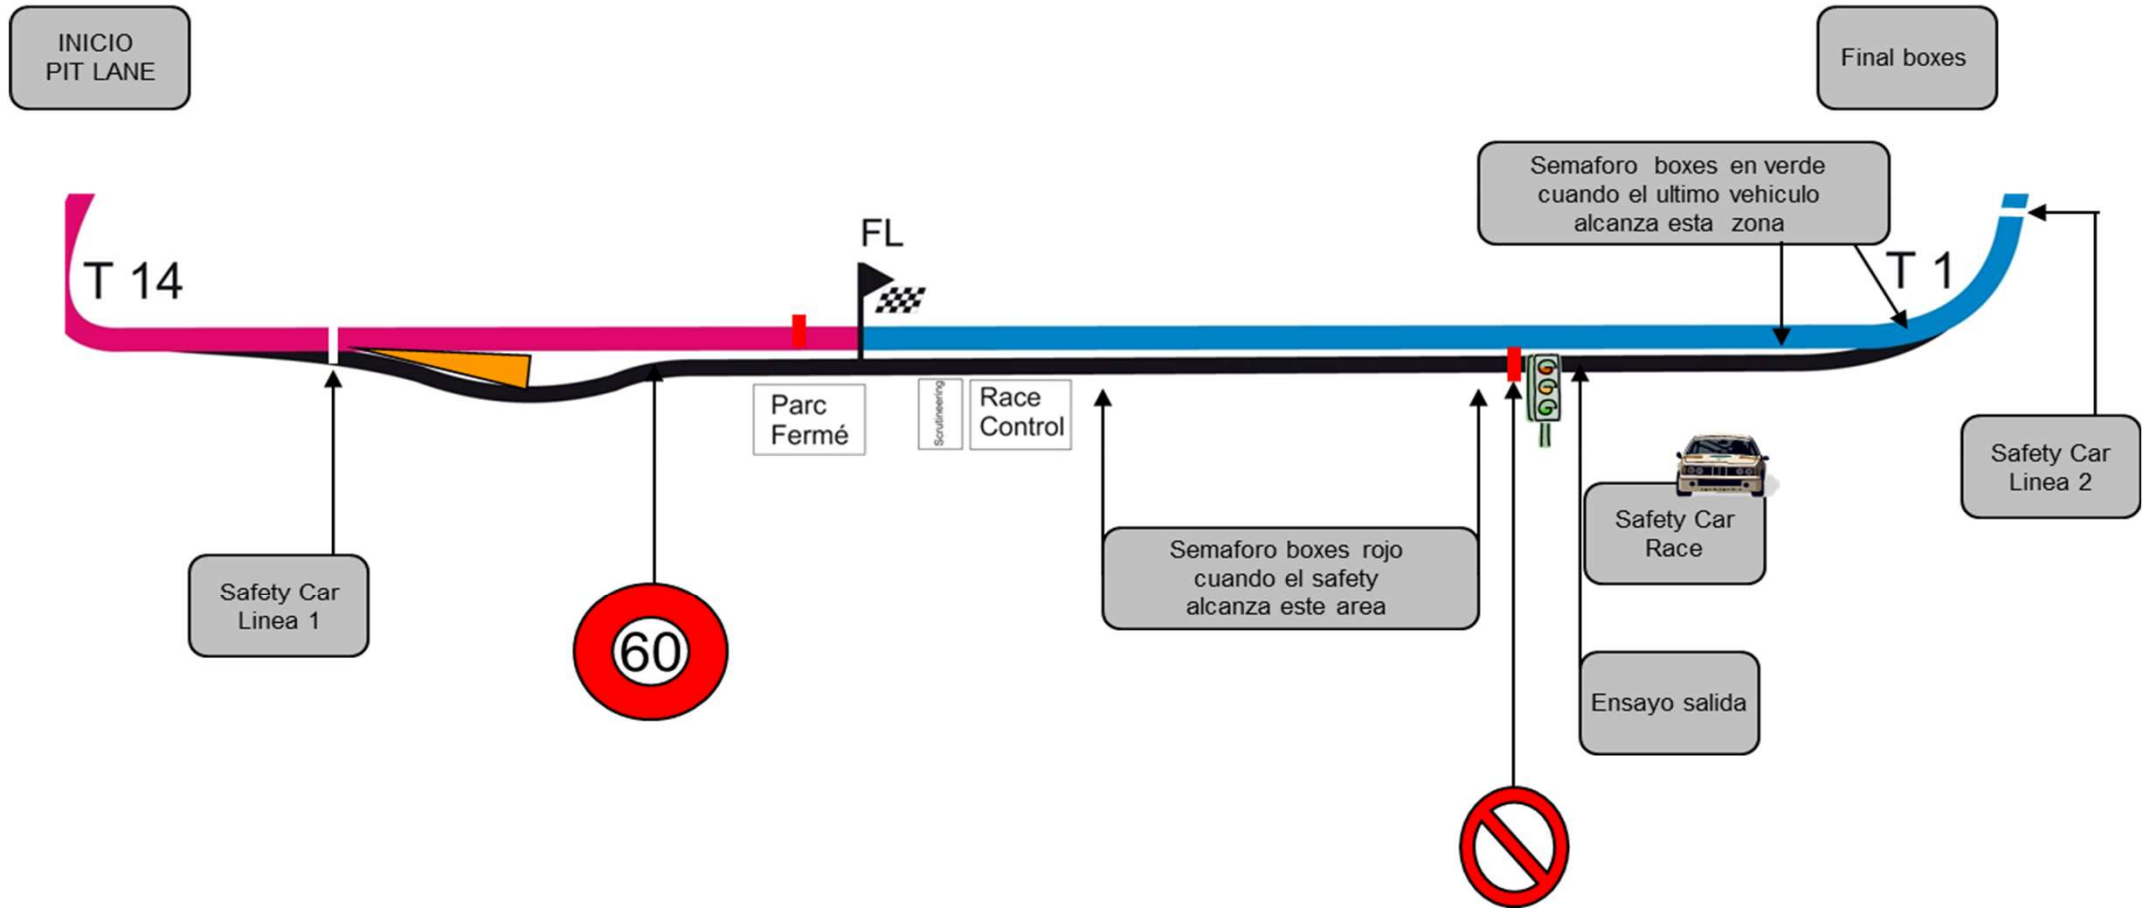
INICIO PIT LANE

Final boxes

Semaforo boxes en verde cuando el ultimo vehiculo alcanza esta zona

T 14

FL

T 1

Parc Fermé

Scrutineering

Race Control

Safety Car Linea 2

Safety Car Race

Semaforo boxes rojo cuando el safety alcanza este area

Safety Car Linea 1

60

Ensayo salida